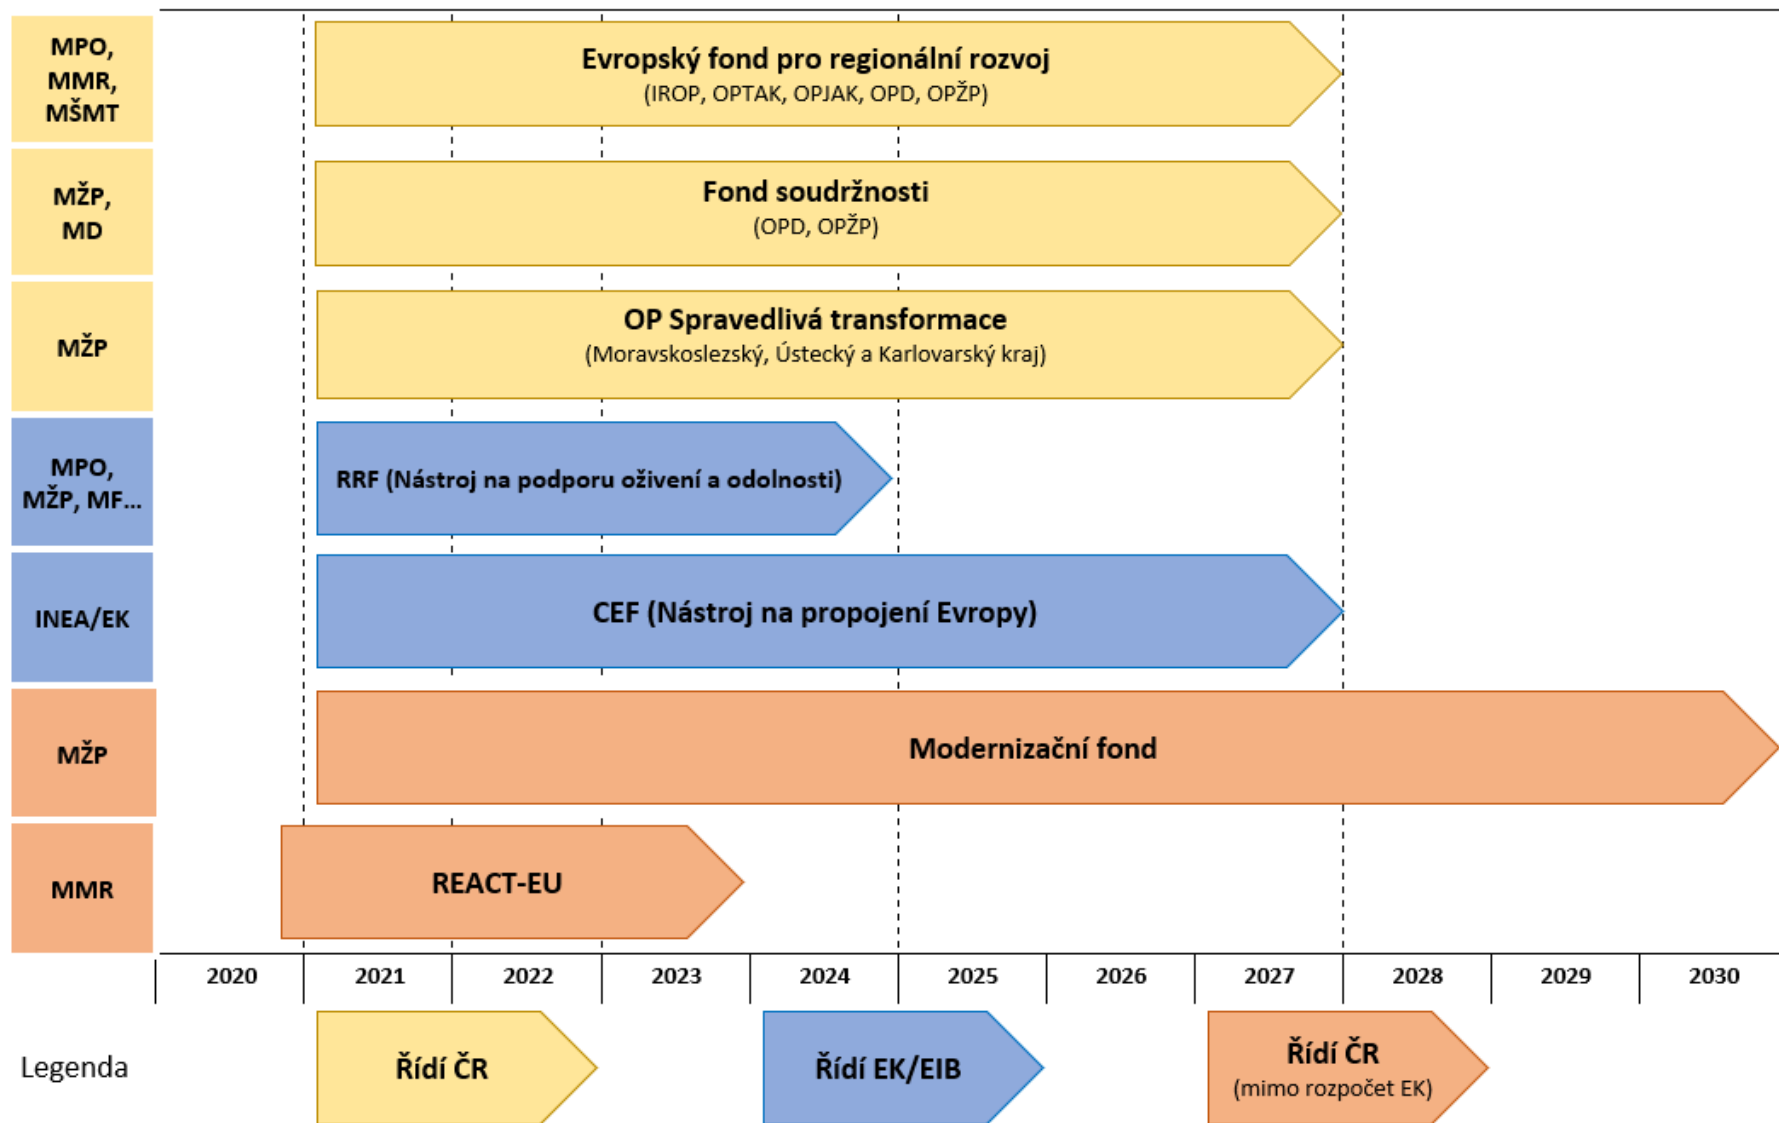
MPO, MMR, MŠMT

Evropský fond pro regionální rozvoj
(IROP, OPTAK, OPJAK, OPD, OPŽP)

MŽP, MD

Fond soudržnosti
(OPD, OPŽP)

MŽP

OP Spravedlivá transformace
(Moravskoslezský, Ústecký a Karlovarský kraj)

MPO, MŽP, MF...

RRF (Nástroj na podporu oživení a odolnosti)

INEA/EK

CEF (Nástroj na propojení Evropy)

MŽP

Modernizační fond

MMR

REACT-EU

| 2020 | 2021 | 2022 | 2023 | 2024 | 2025 | 2026 | 2027 | 2028 | 2029 | 2030 |
|---|---|---|---|---|---|---|---|---|---|---|

Legenda

Řídí ČR

Řídí EK/EIB

Řídí ČR
(mimo rozpočet EK)